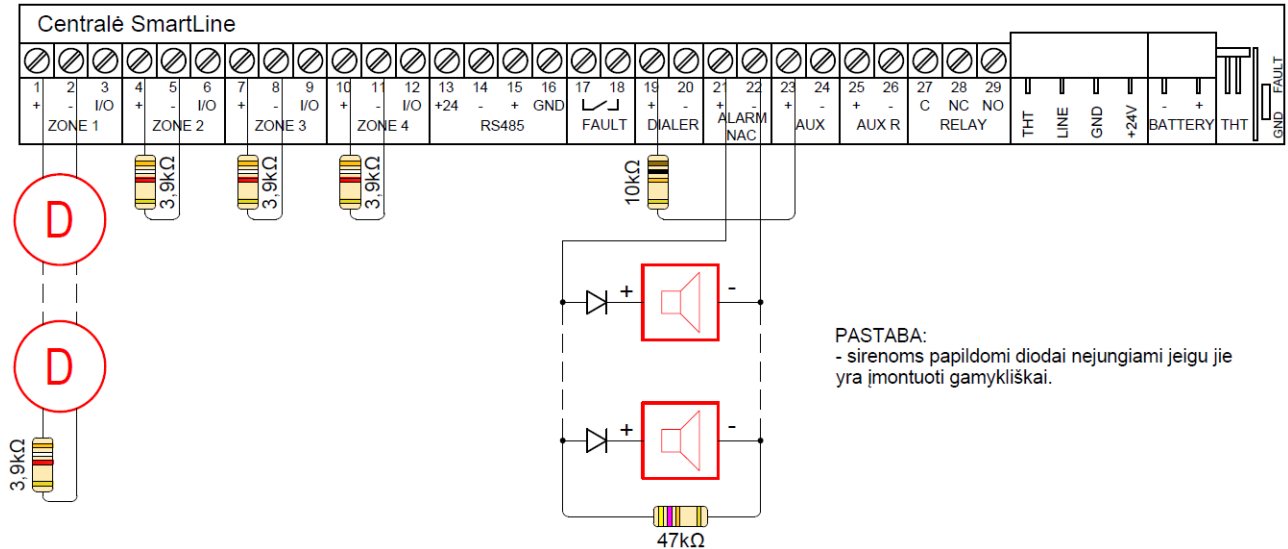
Centralė SmartLine

| 1 + | 2 - | 3 I/O | 4 + | 5 - | 6 I/O | 7 + | 8 - | 9 I/O | 10 + | 11 - | 12 I/O | 13 +24 | 14 - | 15 + | 16 GND | 17 | 18 | 19 + | 20 - | 21 + | 22 - | 23 + | 24 - | 25 + | 26 - | 27 C | 28 NC | 29 NO |
|---|---|---|---|---|---|---|---|---|---|---|---|---|---|---|---|---|---|---|---|---|---|---|---|---|---|---|---|---|
| ZONE 1 | | | ZONE 2 | | | ZONE 3 | | | ZONE 4 | | | RS485 | | | | FAULT | | DIALER | | ALARM NAC | | AUX | | AUX R | | RELAY | | |

THT LINE GND +24V
- +
BATTERY THT
GND FAULT

3,9kΩ
3,9kΩ
3,9kΩ
10kΩ

D
D
3,9kΩ

+
-
+
-

47kΩ

PASTABA:
- sirenoms papildomi diodai nejungiami jeigu jie yra įmontuoti gamykliškai.